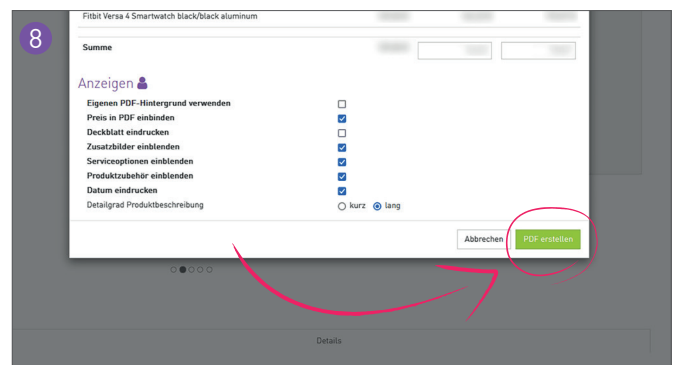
8

Fitbit Versa 4 Smartwatch black/black aluminum

Summe

Anzeigen

Eigenen PDF-Hintergrund verwenden
Preis in PDF einbinden
Deckblatt eindrucken
Zusatzbilder einblenden
Serviceoptionen einblenden
Produktzubehör einblenden
Datum eindrucken
Detailgrad Produktbeschreibung kurz lang

Abbrechen PDF erstellen

Details